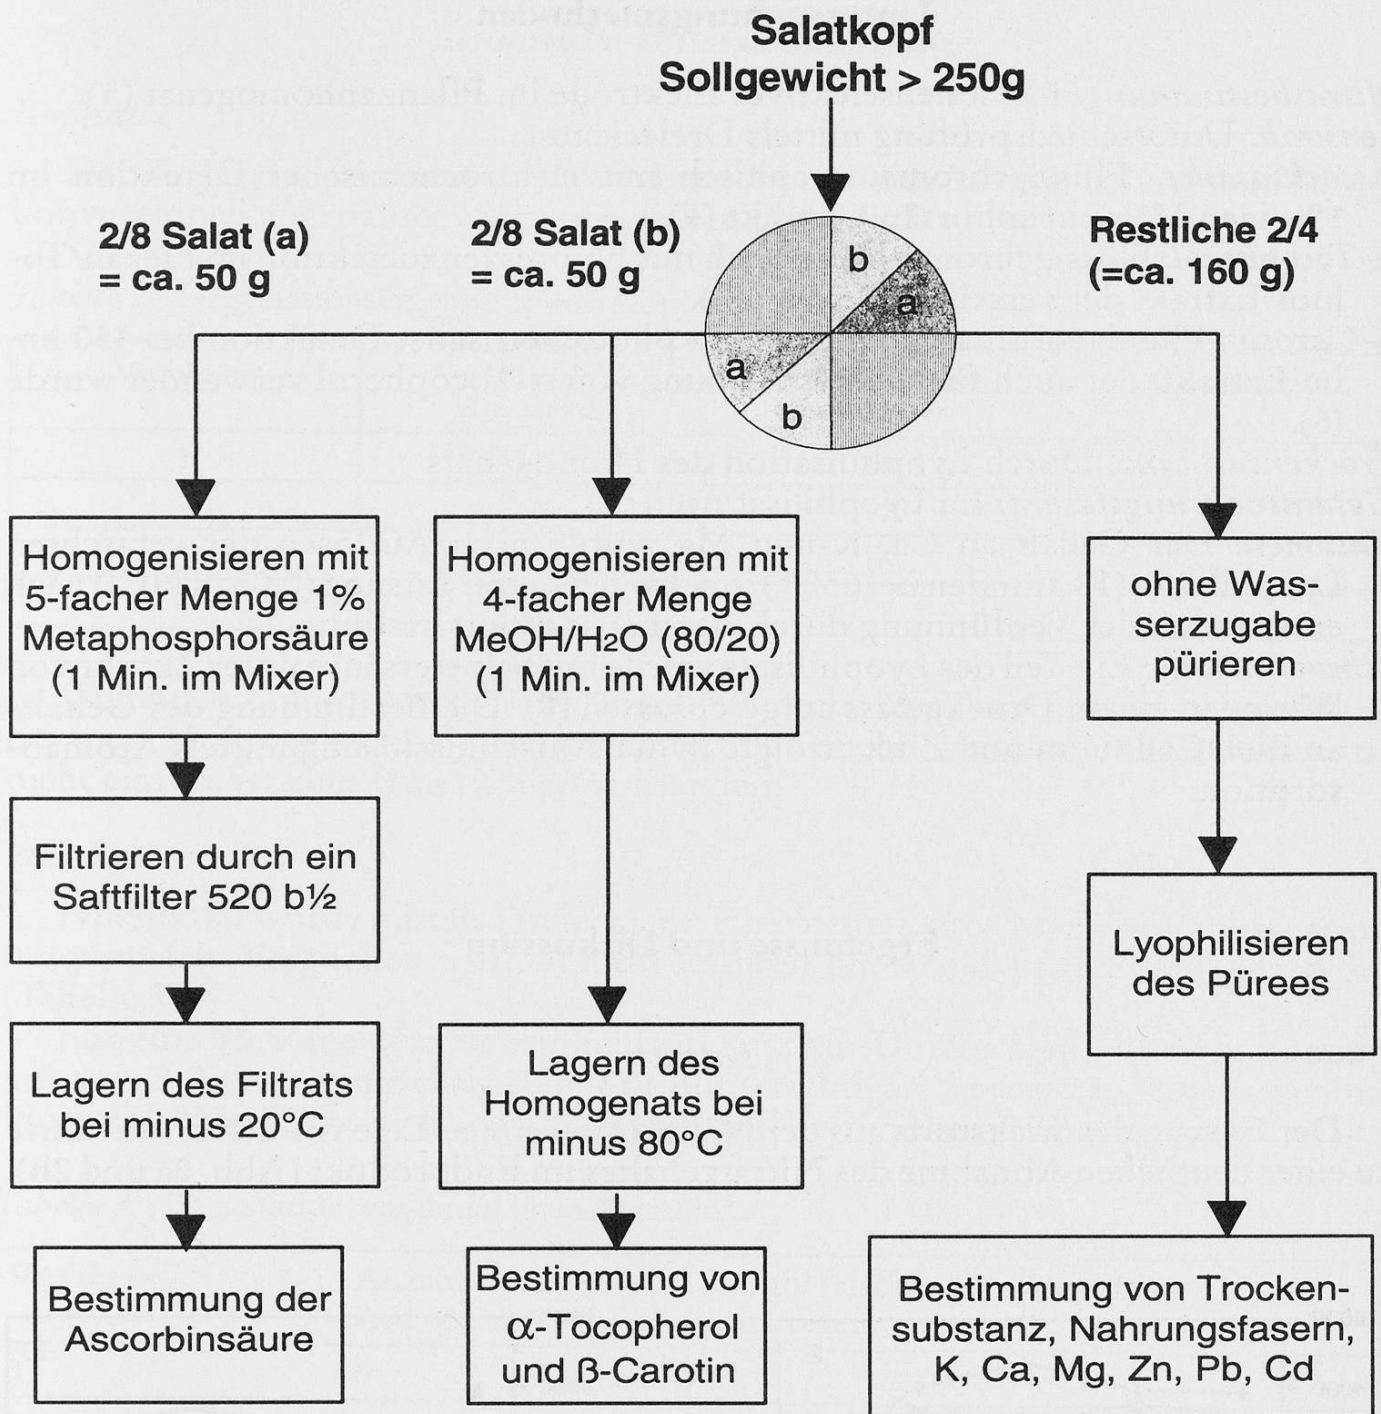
Salatkopf
Sollgewicht > 250g

2/8 Salat (a)
= ca. 50 g

2/8 Salat (b)
= ca. 50 g

b
a
a
b

Restliche 2/4
(=ca. 160 g)

Homogenisieren mit 5-facher Menge 1% Metaphosphorsäure (1 Min. im Mixer)

Filtrieren durch ein Saftfilter 520 b½

Lagern des Filtrats bei minus 20°C

Bestimmung der Ascorbinsäure

Homogenisieren mit 4-facher Menge MeOH/H$_2$O (80/20) (1 Min. im Mixer)

Lagern des Homogenats bei minus 80°C

Bestimmung von α-Tocopherol und β-Carotin

ohne Wasserzugabe pürieren

Lyophilisieren des Pürees

Bestimmung von Trockensubstanz, Nahrungsfasern, K, Ca, Mg, Zn, Pb, Cd